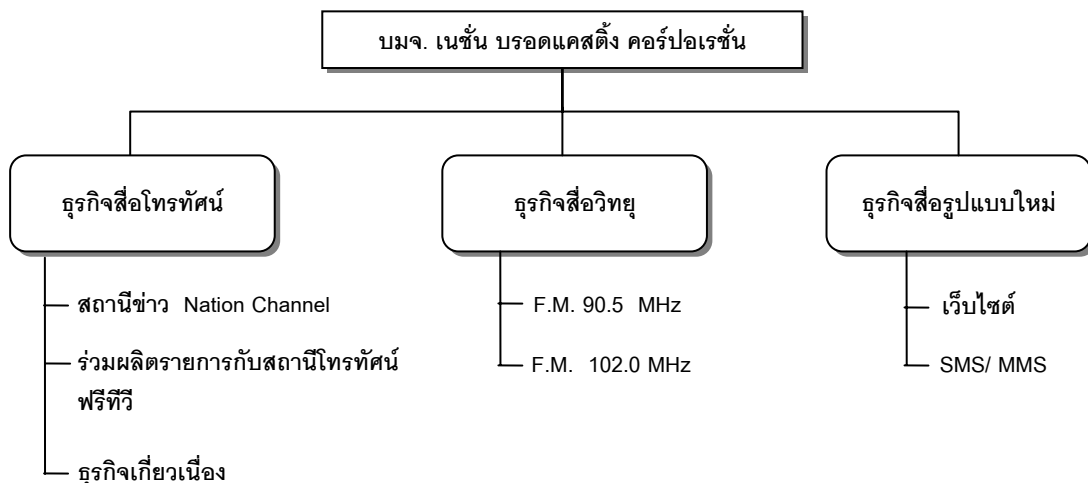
บมจ. เนชั่น บรอดแคสติ้ง คอร์ปอเรชั่น

ธุรกิจสื่อโทรทัศน์

สถานีข่าว Nation Channel

ร่วมผลิตรายการกับสถานีโทรทัศน์ฟรีทีวี

ธุรกิจเกี่ยวเนื่อง

ธุรกิจสื่อวิทยุ

F.M. 90.5 MHz

F.M. 102.0 MHz

ธุรกิจสื่อรูปแบบใหม่

เว็บไซต์

SMS/ MMS